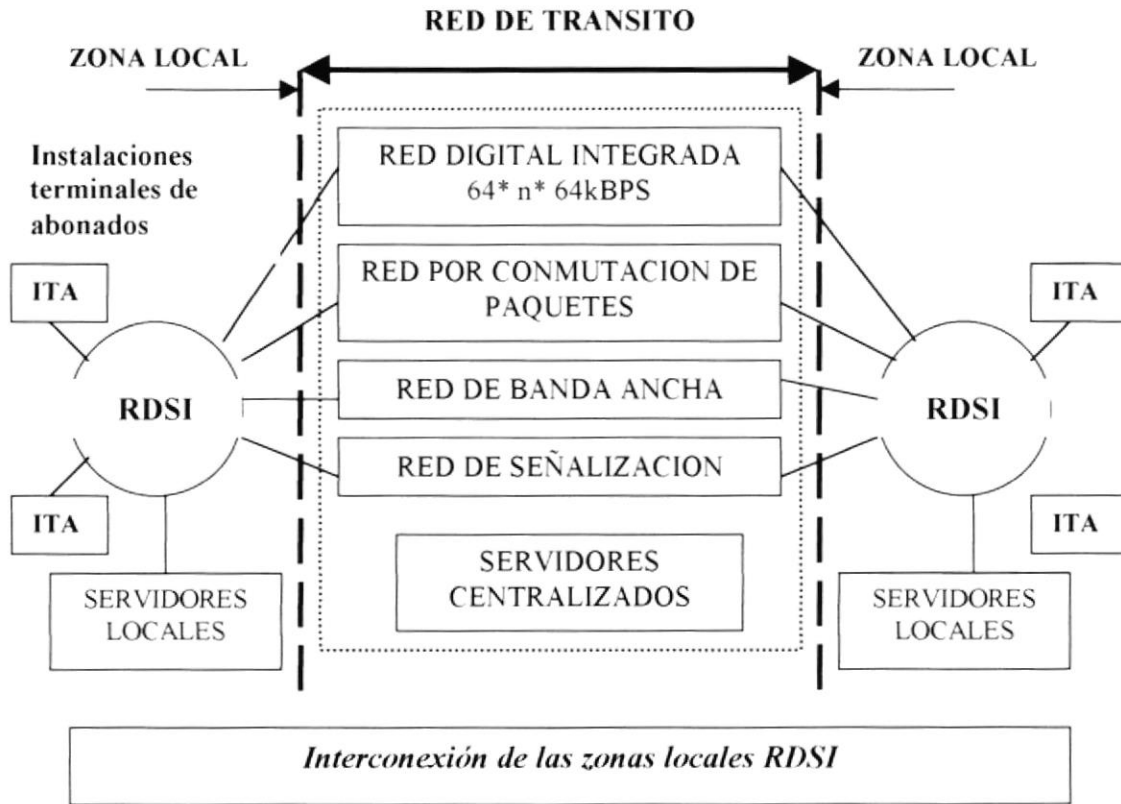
RED DE TRANSITO

ZONA LOCAL

ZONA LOCAL

Instalaciones terminales de abonados

RED DIGITAL INTEGRADA
64* n* 64kBPS

RED POR CONMUTACION DE PAQUETES

RED DE BANDA ANCHA

RED DE SEÑALIZACION

SERVIDORES CENTRALIZADOS

ITA

ITA

RDSI

SERVIDORES LOCALES

ITA

ITA

RDSI

SERVIDORES LOCALES

Interconexión de las zonas locales RDSI